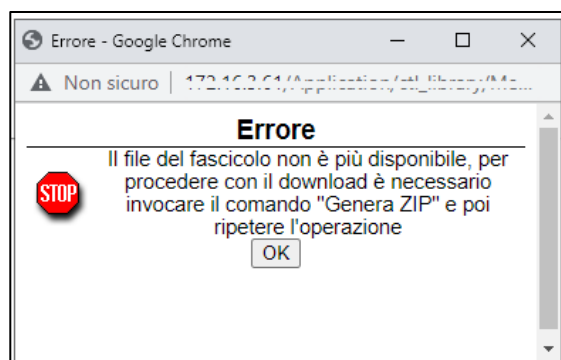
Errore - Google Chrome

Non sicuro | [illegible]

Errore

STOP

Il file del fascicolo non è più disponibile, per procedere con il download è necessario invocare il comando "Genera ZIP" e poi ripetere l'operazione

OK